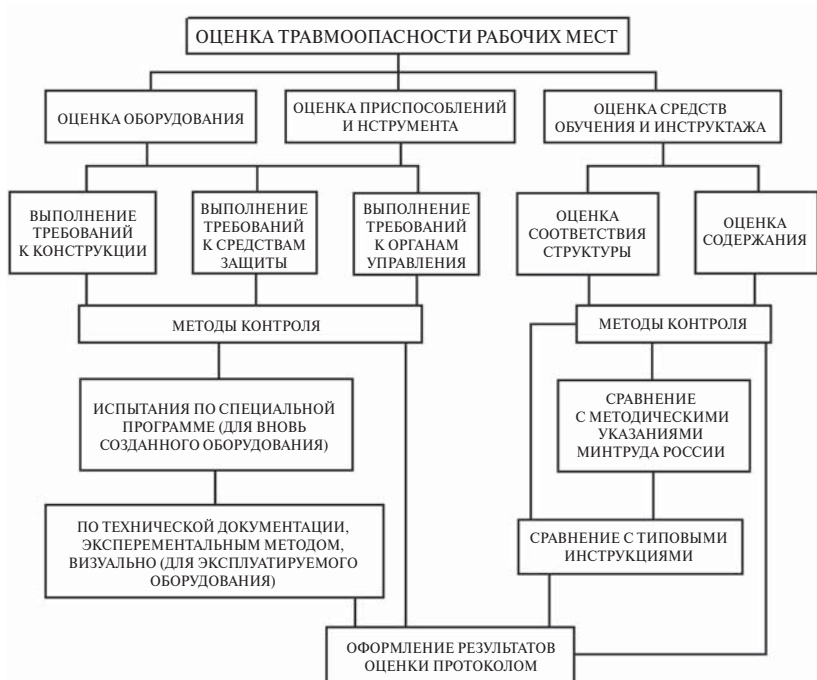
ОЦЕНКА ТРАВМООПАСНОСТИ РАБОЧИХ МЕСТ

ОЦЕНКА ОБОРУДОВАНИЯ

ОЦЕНКА ПРИСПОСОБЛЕНИЙ И НСТРУМЕНТА

ОЦЕНКА СРЕДСТВ ОБУЧЕНИЯ И ИНСТРУКТАЖА

ВЫПОЛНЕНИЕ ТРЕБОВАНИЙ К КОНСТРУКЦИИ

ВЫПОЛНЕНИЕ ТРЕБОВАНИЙ К СРЕДСТВАМ ЗАЩИТЫ

ВЫПОЛНЕНИЕ ТРЕБОВАНИЙ К ОРГАНАМ УПРАВЛЕНИЯ

ОЦЕНКА СООТВЕТСТВИЯ СТРУКТУРЫ

ОЦЕНКА СОДЕРЖАНИЯ

МЕТОДЫ КОНТРОЛЯ

МЕТОДЫ КОНТРОЛЯ

ИСПЫТАНИЯ ПО СПЕЦИАЛЬНОЙ ПРОГРАММЕ (ДЛЯ ВНОВЬ СОЗДАННОГО ОБОРУДОВАНИЯ)

СРАВНЕНИЕ С МЕТОДИЧЕСКИМИ УКАЗАНИЯМИ МИНТРУДА РОССИИ

ПО ТЕХНИЧЕСКОЙ ДОКУМЕНТАЦИИ, ЭКСПЕРЕМЕНТАЛЬНЫМ МЕТОДОМ, ВИЗУАЛЬНО (ДЛЯ ЭКСПЛУАТИРУЕМОГО ОБОРУДОВАНИЯ)

СРАВНЕНИЕ С ТИПОВЫМИ ИНСТРУКЦИЯМИ

ОФОРМЛЕНИЕ РЕЗУЛЬТАТОВ ОЦЕНКИ ПРОТОКОЛОМ